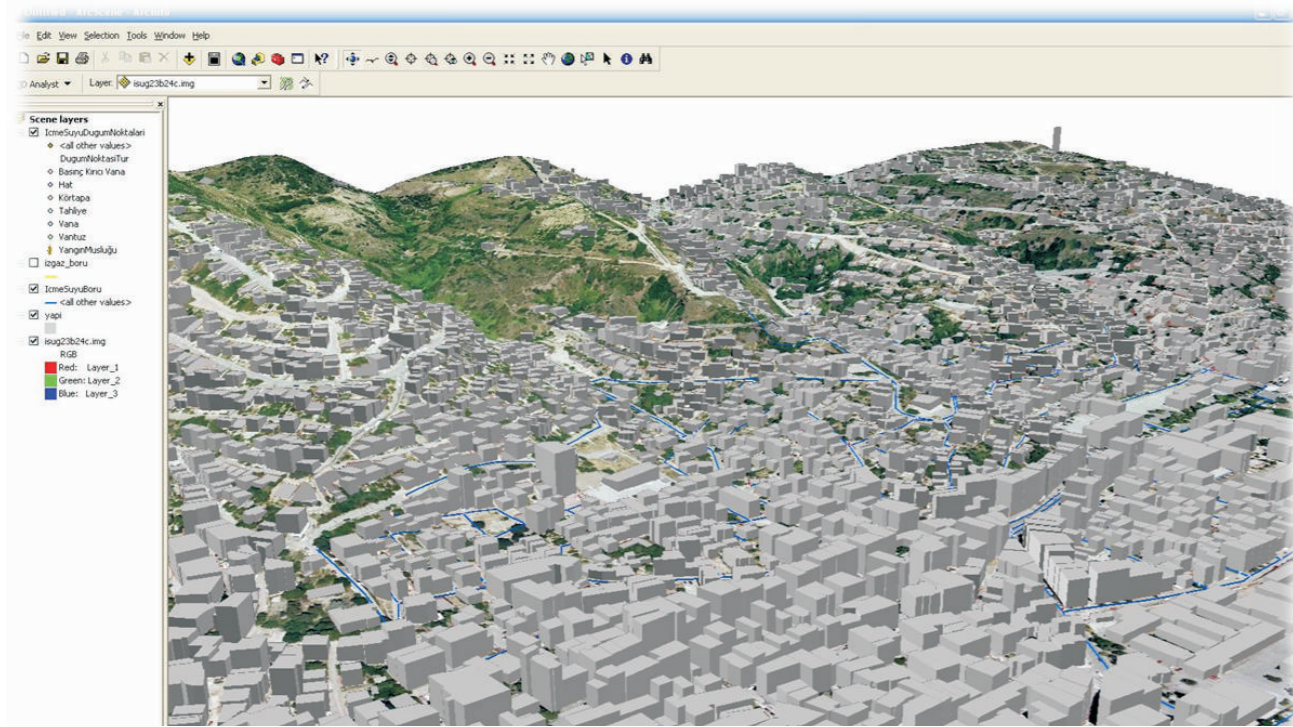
Untitled - ArcScene - ArcInfo

ile Edit View Selection Tools Window Help

Analyst ▼ Layer: isug23b24c.img

Scene layers
IcmeSuyuDugumNoktalari
<all other values>
DugumNoktasiTur
Basinç Kirici Vana
Hat
Körtapa
Tahliye
Vana
Vantuz
YanginMusluğu
izgaz_boru
IcmeSuyuBoru
<all other values>
yapi
isug23b24c.img
RGB
Red: Layer_1
Green: Layer_2
Blue: Layer_3